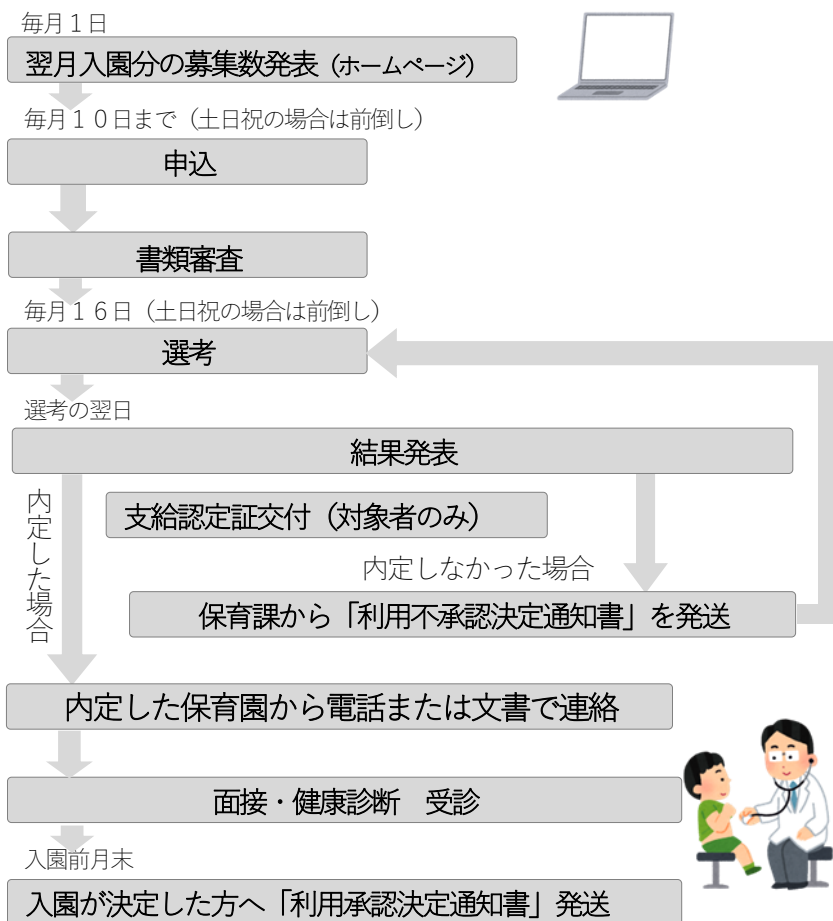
毎月１日

翌月入園分の募集数発表（ホームページ）

毎月１０日まで（土日祝の場合は前倒し）

申込

書類審査

毎月１６日（土日祝の場合は前倒し）

選考

選考の翌日

結果発表

内定した場合

支給認定証交付（対象者のみ）

内定しなかった場合

保育課から「利用不承認決定通知書」を発送

内定した保育園から電話または文書で連絡

面接・健康診断　受診

入園前月末

入園が決定した方へ「利用承認決定通知書」発送